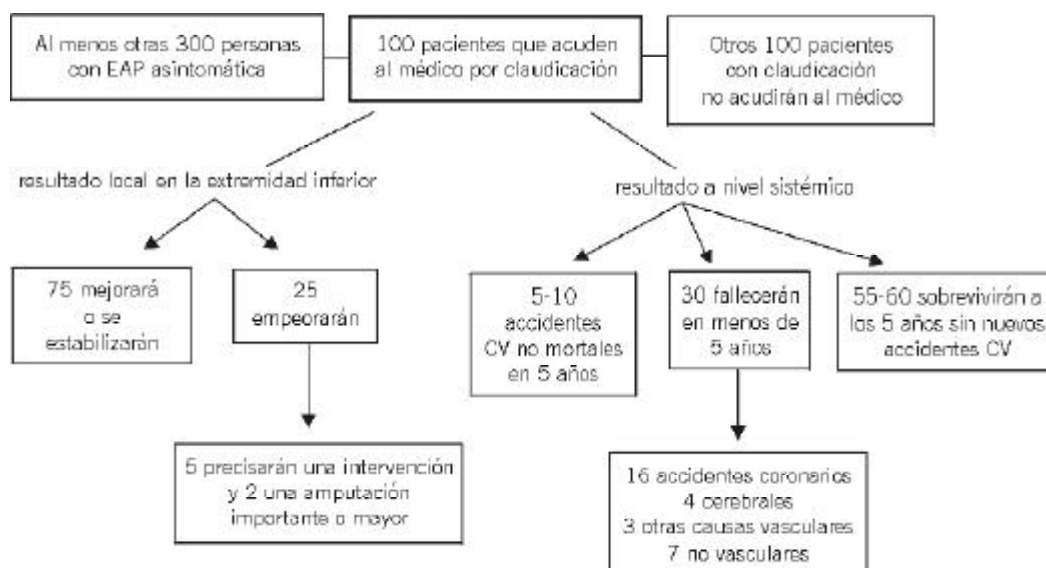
Al menos otras 300 personas con EAP asintomática

100 pacientes que acuden al médico por claudicación

Otros 100 pacientes con claudicación no acudirán al médico

resultado local en la extremidad inferior

resultado a nivel sistémico

75 mejorará o se estabilizarán

25 empeorarán

5 precisarán una intervención y 2 una amputación importante o mayor

5-10 accidentes CV no mortales en 5 años

30 fallecerán en menos de 5 años

55-60 sobrevivirán a los 5 años sin nuevos accidentes CV

16 accidentes coronarios
4 cerebrales
3 otras causas vasculares
7 no vasculares